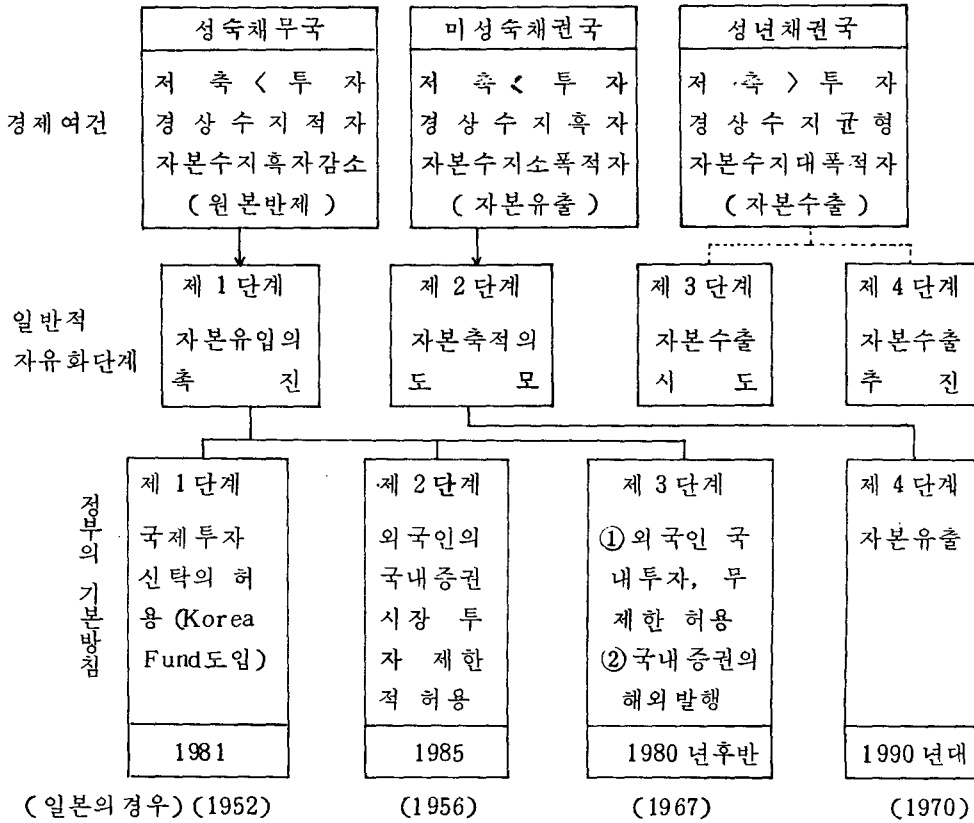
성숙채무국
저 축 < 투 자
경상수지적자
자본수지흑자감소
( 원본반제 )

미성숙채권국
저 축 < 투 자
경상수지흑자
자본수지소폭적자
( 자본유출 )

성년채권국
저 축 > 투 자
경상수지균형
자본수지대폭적자
( 자본수출 )

경제여건

일반적 자유화단계

제 1 단계
자본유입의 촉 진

제 2 단계
자본축적의 도 모

제 3 단계
자본수출 시 도

제 4 단계
자본수출 추 진

정부의 기본방침

제 1 단계
국제투자 신탁의 허용 (Korea Fund도입)
1981

제 2 단계
외국인의 국내증권 시장 투자 제한적 허용
1985

제 3 단계
① 외국인 국내투자, 무제한 허용
② 국내증권의 해외발행
1980 년후반

제 4 단계
자본유출
1990 년대

( 일본의 경우 ) (1952) (1956) (1967) (1970)